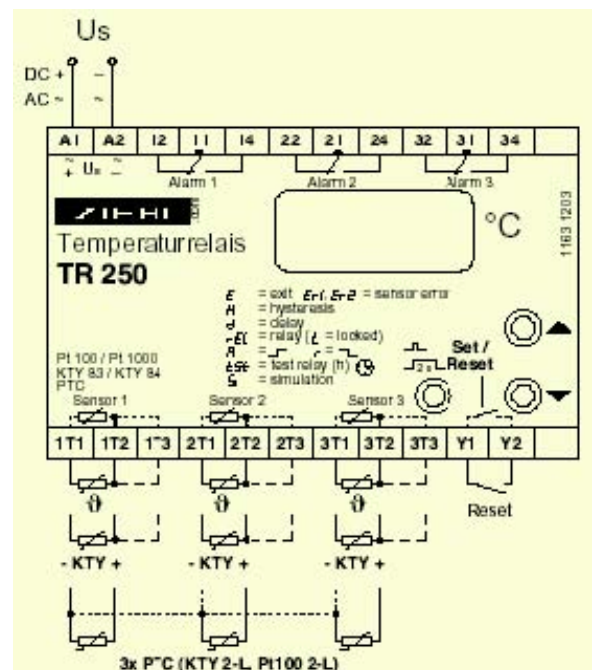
Us

DC + ~
AC ~ ~

| A1 | A2 | 12 | 11 | 14 | 22 | 21 | 24 | 32 | 31 | 34 |
|---|---|---|---|---|---|---|---|---|---|---|

$\frac{\sim}{+}$ Us $\frac{\sim}{-}$

Alarm 1 Alarm 2 Alarm 3

ZIEHL

Temperaturrelais
TR 250

°C

1163 1203

E = exit Er1, Er2 = sensor error
H = hysteresis
d = delay
-EL = relay (L = locked)
A = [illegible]
tSt = test relay (h)
S = simulation

Set / Reset

Pt 100 / Pt 1000
KTY 83 / KTY 84
PTC

Sensor 1 Sensor 2 Sensor 3

| 1T1 | 1T2 | 1T3 | 2T1 | 2T2 | 2T3 | 3T1 | 3T2 | 3T3 | Y1 | Y2 |
|---|---|---|---|---|---|---|---|---|---|---|

ϑ ϑ ϑ

Reset

- KTY + - KTY + - KTY +

3x PTC (KTY 2-L, Pt100 2-L)